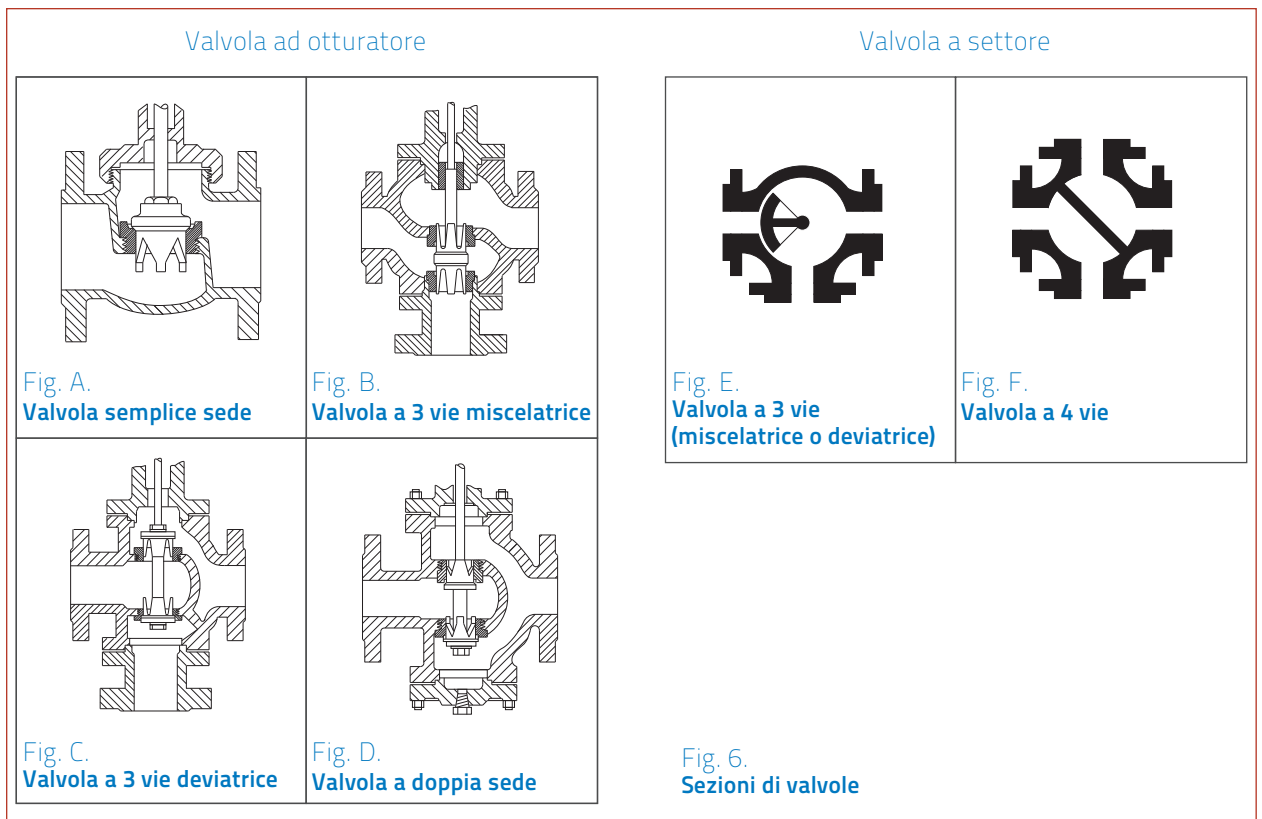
Valvola ad otturatore

Fig. A.
Valvola semplice sede

Fig. B.
Valvola a 3 vie miscelatrice

Fig. C.
Valvola a 3 vie deviatrice

Fig. D.
Valvola a doppia sede

Valvola a settore

Fig. E.
Valvola a 3 vie (miscelatrice o deviatrice)

Fig. F.
Valvola a 4 vie

Fig. 6.
Sezioni di valvole